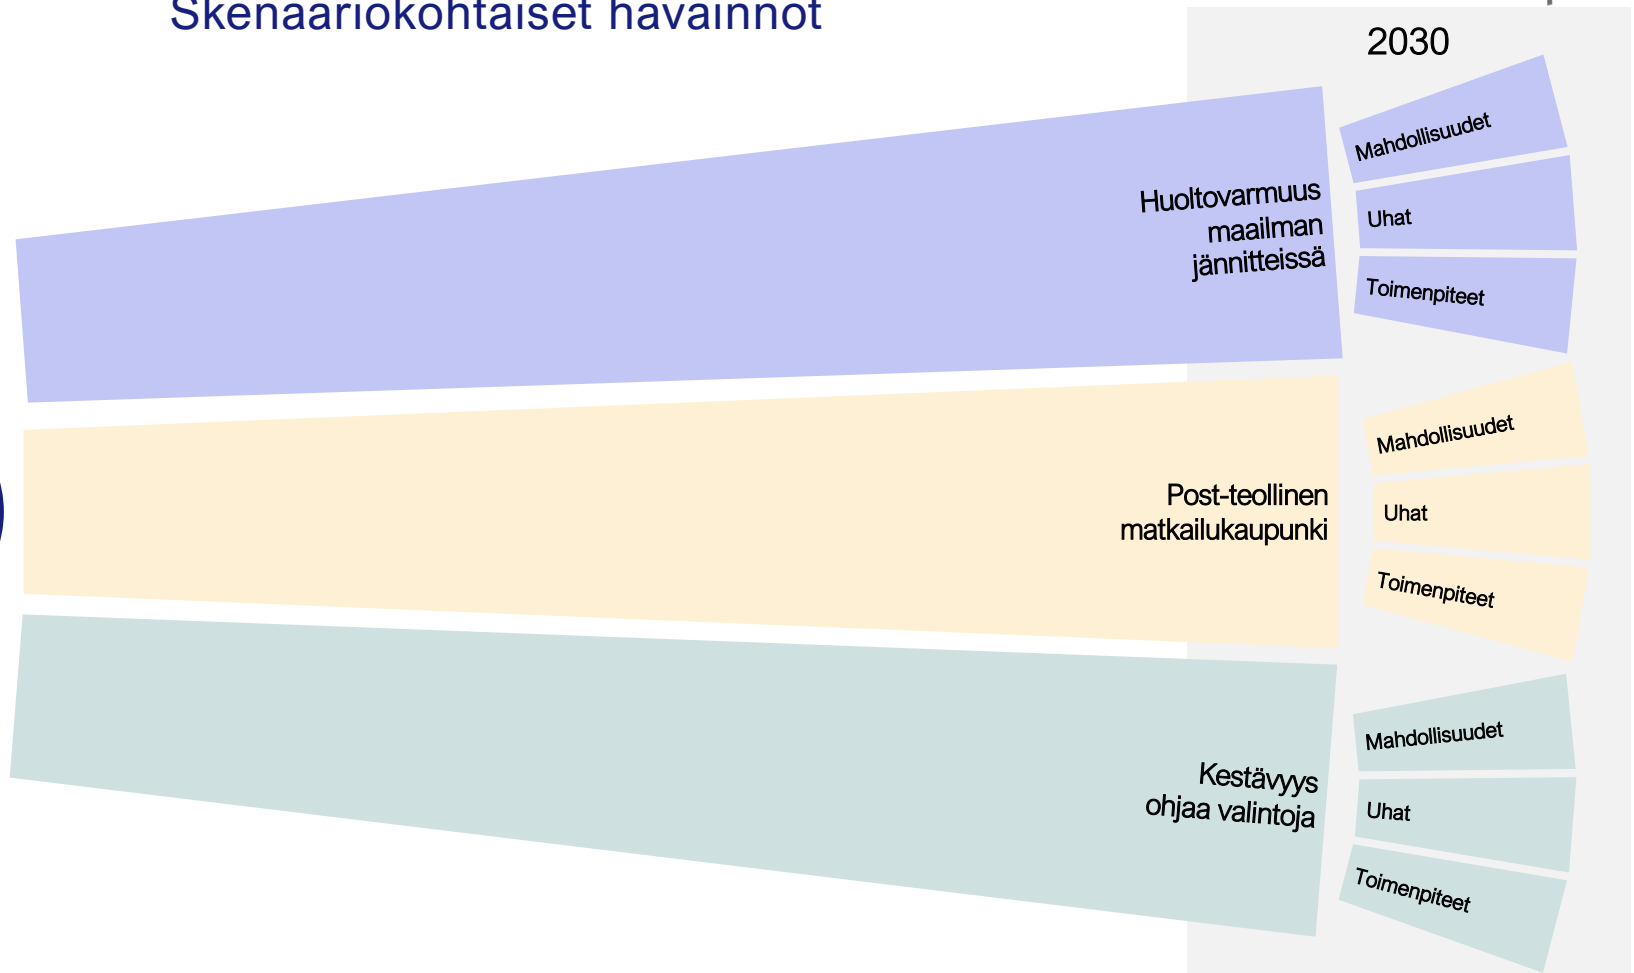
Skenaariokohtaiset havainnot

2030

Huoltovarmuus maailman jännitteissä

Mahdollisuudet

Uhat

Toimenpiteet

Post-teollinen matkailukaupunki

Mahdollisuudet

Uhat

Toimenpiteet

Kestävyys ohjaa valintoja

Mahdollisuudet

Uhat

Toimenpiteet